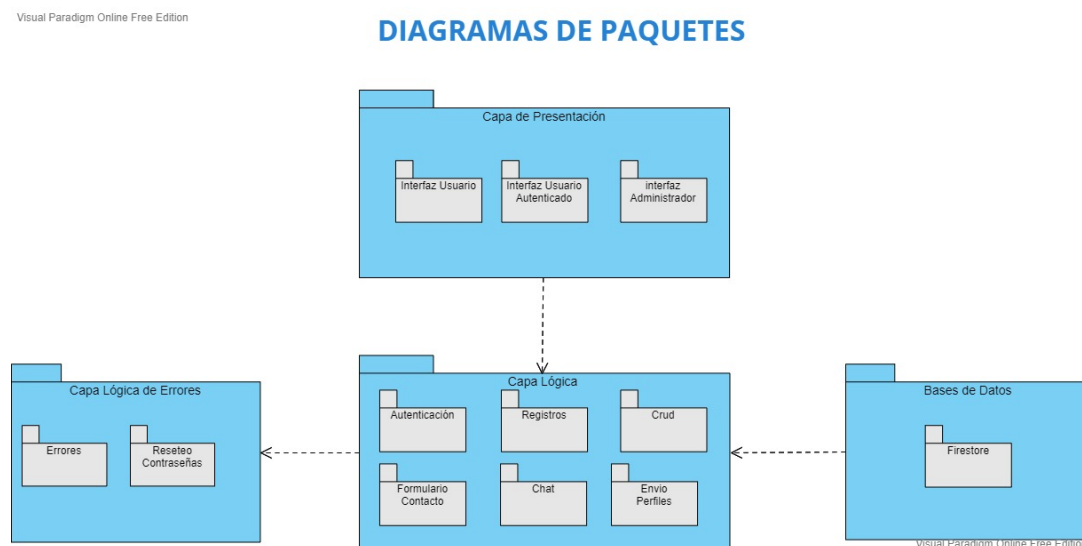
Visual Paradigm Online Free Edition

DIAGRAMAS DE PAQUETES

Capa de Presentación

Interfaz Usuario

Interfaz Usuario Autenticado

interfaz Administrador

Capa Lógica de Errores

Errores

Reseteo Contraseñas

Capa Lógica

Autenticación

Registros

Crud

Formulario Contacto

Chat

Envio Perfiles

Bases de Datos

Firestore

Visual Paradigm Online Free Editio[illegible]